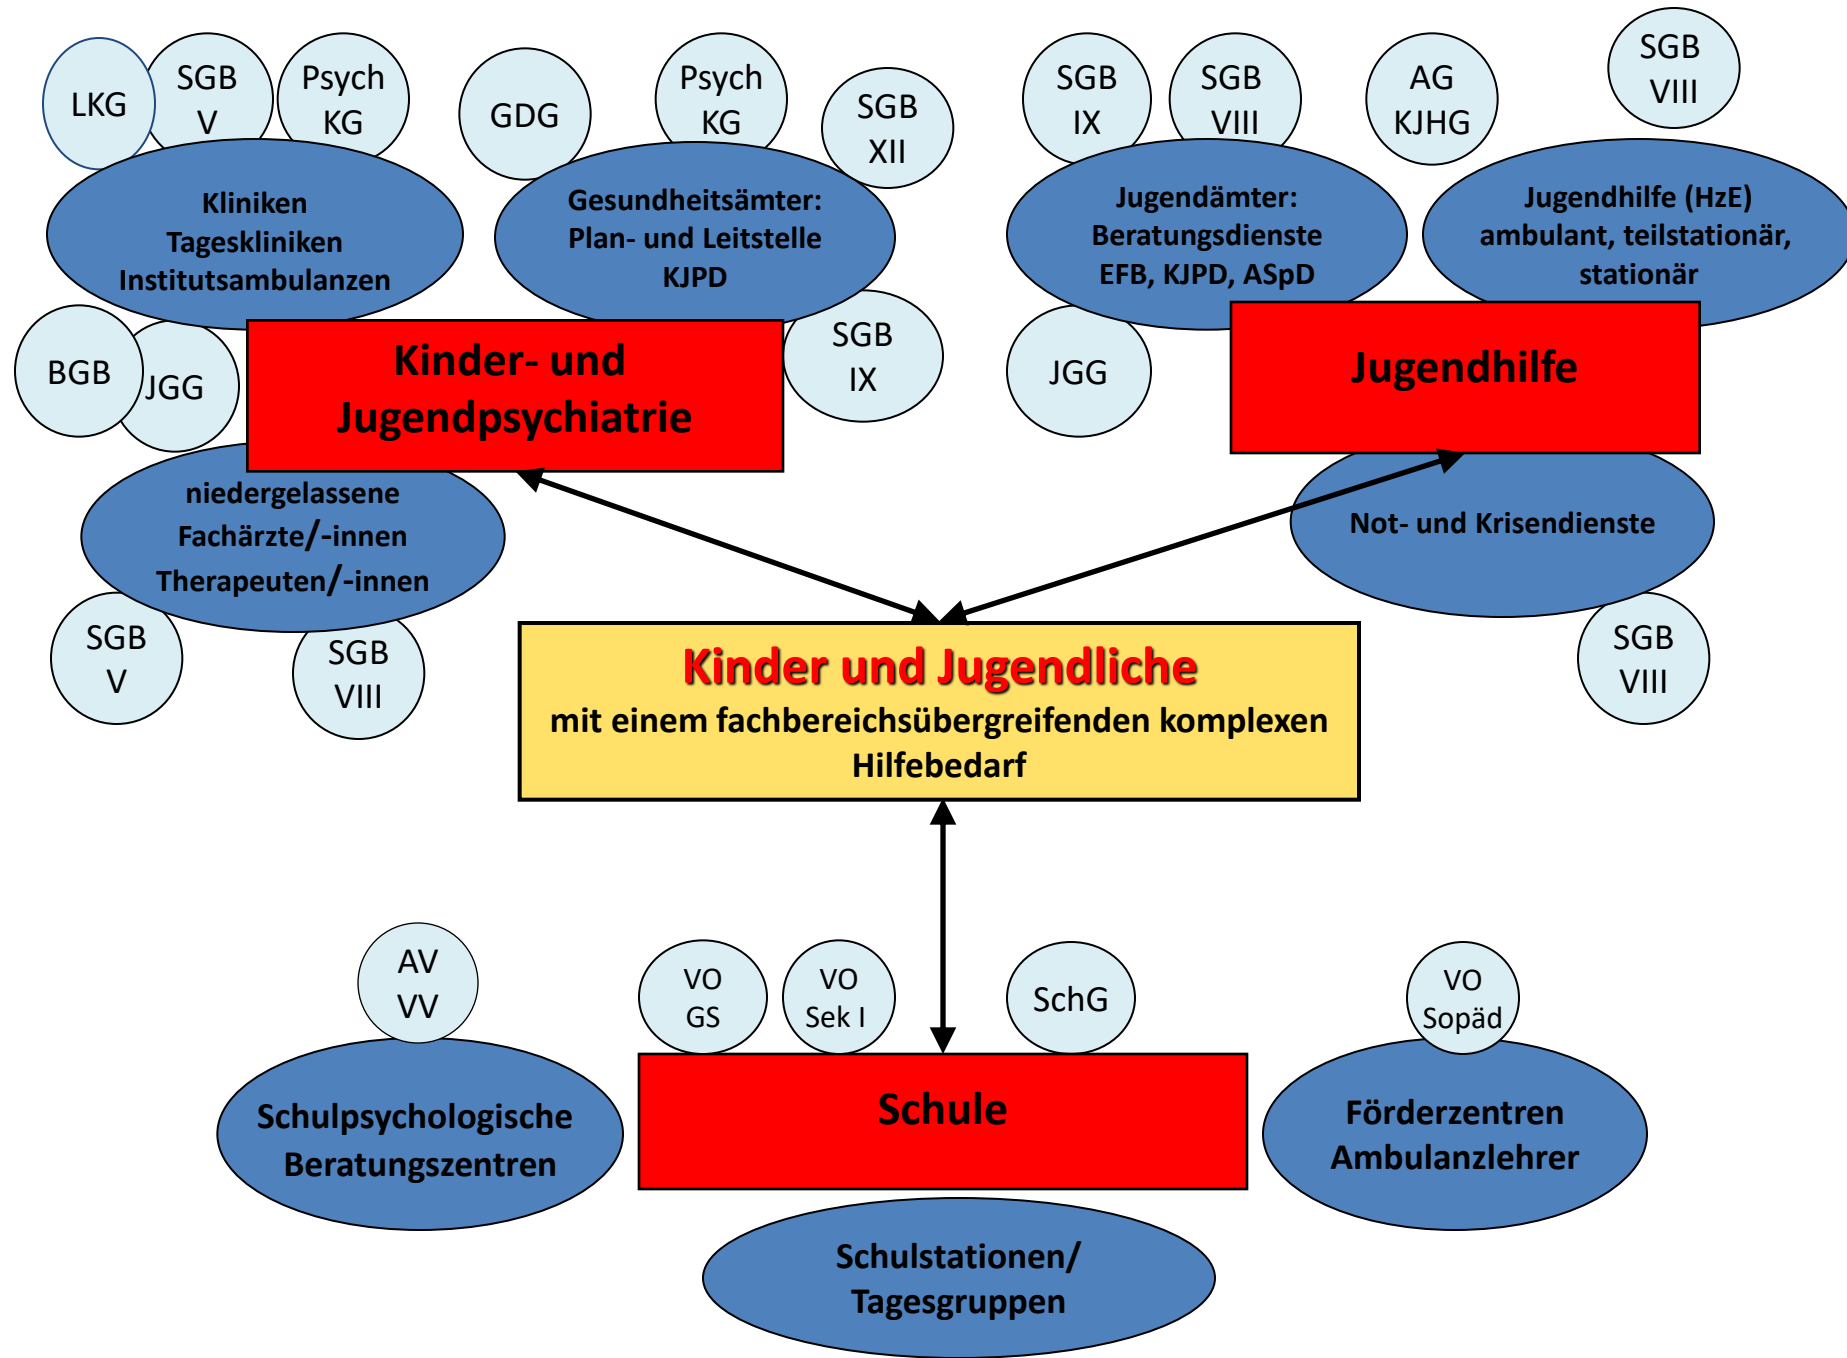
LKG

SGB V

Psych KG

GDG

Psych KG

SGB XII

SGB IX

SGB VIII

AG KJHG

SGB VIII

Kliniken
Tageskliniken
Institutsambulanzen

Gesundheitsämter:
Plan- und Leitstelle
KJPD

Jugendämter:
Beratungsdienste
EFB, KJPD, ASpD

Jugendhilfe (HzE)
ambulant, teilstationär,
stationär

BGB

JGG

Kinder- und Jugendpsychiatrie

SGB IX

JGG

Jugendhilfe

niedergelassene
Fachärzte/-innen
Therapeuten/-innen

Not- und Krisendienste

SGB V

SGB VIII

Kinder und Jugendliche
mit einem fachbereichsübergreifenden komplexen Hilfebedarf

SGB VIII

AV VV

VO GS

VO Sek I

SchG

VO Sopäd

Schulpsychologische
Beratungszentren

Schule

Förderzentren
Ambulanzlehrer

Schulstationen/
Tagesgruppen